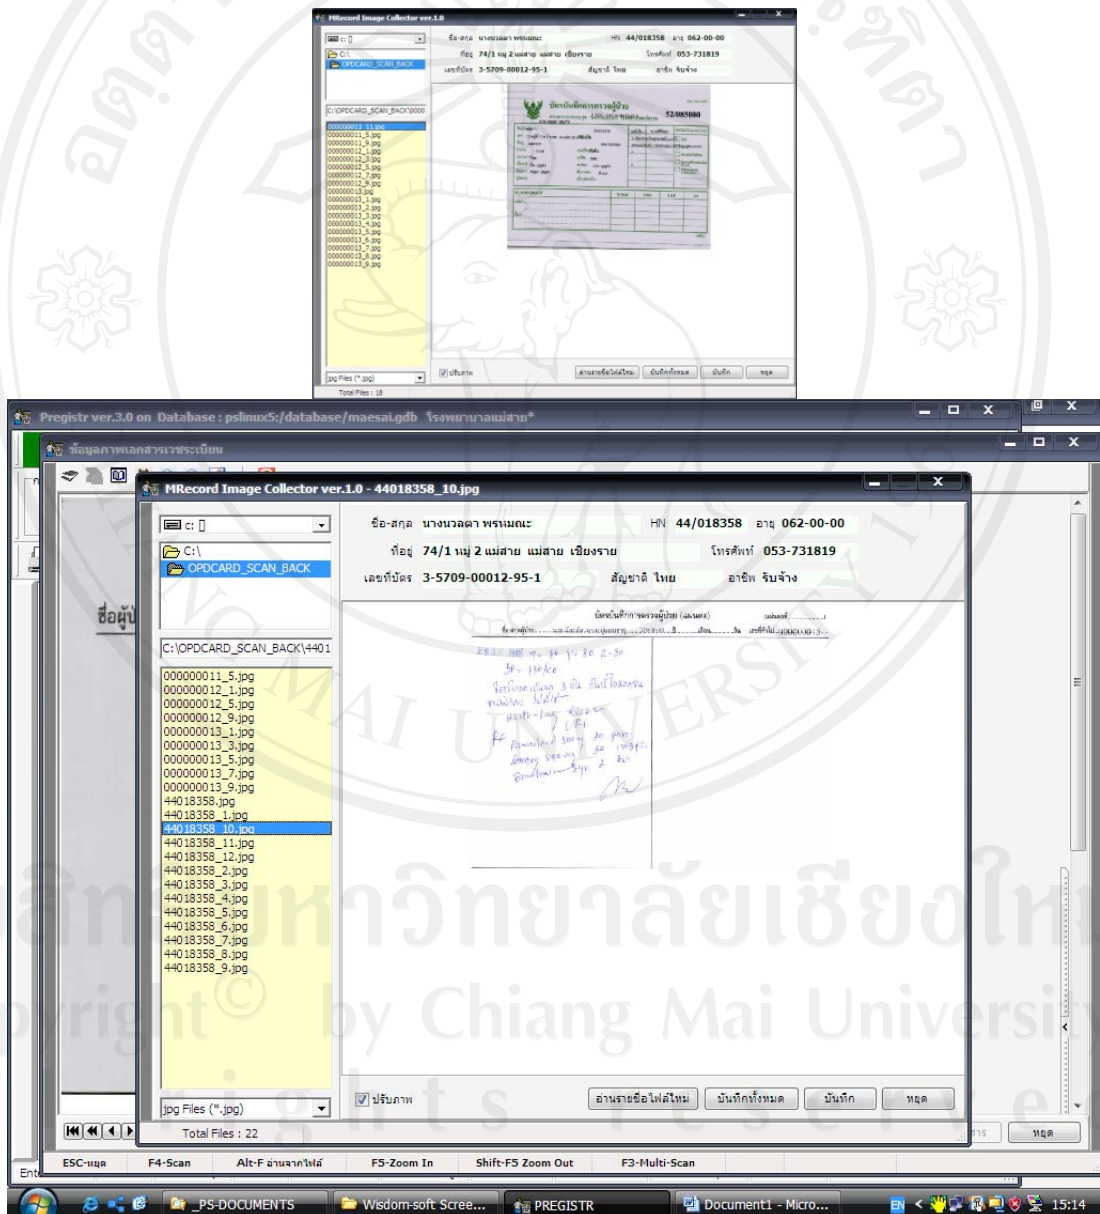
MRecord Image Collector ver.1.0

c: []
C:\
OPDCARD_SCAN_BACK
C:\OPDCARD_SCAN_BACK\0000

ชื่อ-สกุล นางนวลตา พรหมณะ HN 44/018358 อายุ 062-00-00
ที่อยู่ 74/1 หมู่ 2 แม่สาย แม่สาย เชียงราย โทรศัพท์ 053-731819
เลขที่บัตร 3-5709-00012-95-1 สัญชาติ ไทย อาชีพ รับจ้าง

บัตรบันทึกการตรวจผู้ป่วย
52/085000

000000011_11.jpg
000000011_5.jpg
000000011_9.jpg
000000012_1.jpg
000000012_3.jpg
000000012_5.jpg
000000012_7.jpg
000000012_9.jpg
000000013.jpg
000000013_1.jpg
000000013_2.jpg
000000013_3.jpg
000000013_4.jpg
000000013_5.jpg
000000013_6.jpg
000000013_7.jpg
000000013_8.jpg
000000013_9.jpg

jpg Files (*.jpg)
Total Files : 18
ปรับภาพ
อ่านรายชื่อไฟล์ใหม่ บันทึกทั้งหมด บันทึก หยุด

Pregistr ver.3.0 on Database : pslinux5:/database/maesai.gdb โรงพยาบาลแม่สาย*
ข้อมูลภาพเอกสารเวชระเบียน
ชื่อผู้ป่
MRecord Image Collector ver.1.0 - 44018358_10.jpg

c: []
C:\
OPDCARD_SCAN_BACK
C:\OPDCARD_SCAN_BACK\4401

ชื่อ-สกุล นางนวลตา พรหมณะ HN 44/018358 อายุ 062-00-00
ที่อยู่ 74/1 หมู่ 2 แม่สาย แม่สาย เชียงราย โทรศัพท์ 053-731819
เลขที่บัตร 3-5709-00012-95-1 สัญชาติ ไทย อาชีพ รับจ้าง

บัตรบันทึกการตรวจผู้ป่วย (ต่อแผ่น)
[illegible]

000000011_5.jpg
000000012_1.jpg
000000012_5.jpg
000000012_9.jpg
000000013_1.jpg
000000013_3.jpg
000000013_5.jpg
000000013_7.jpg
000000013_9.jpg
44018358.jpg
44018358_1.jpg
44018358_10.jpg
44018358_11.jpg
44018358_12.jpg
44018358_2.jpg
44018358_3.jpg
44018358_4.jpg
44018358_5.jpg
44018358_6.jpg
44018358_7.jpg
44018358_8.jpg
44018358_9.jpg

jpg Files (*.jpg)
Total Files : 22
ปรับภาพ
อ่านรายชื่อไฟล์ใหม่ บันทึกทั้งหมด บันทึก หยุด
หยุด

ESC-หยุด F4-Scan Alt-F อ่านจากไฟล์ F5-Zoom In Shift-F5 Zoom Out F3-Multi-Scan
Ent

_PS-DOCUMENTS Wisdom-soft Scree... PREGISTR Document1 - Micro... EN 15:14

ลิขสิทธิ์มหาวิทยาลัยเชียงใหม่
Copyright© by Chiang Mai University
All rights reserved